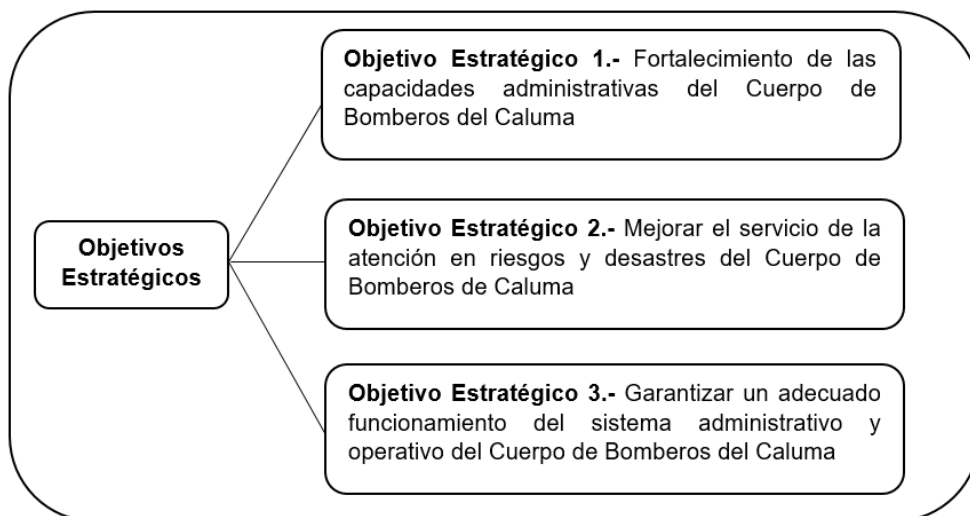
Objetivos Estratégicos

**Objetivo Estratégico 1.-** Fortalecimiento de las capacidades administrativas del Cuerpo de Bomberos del Caluma

**Objetivo Estratégico 2.-** Mejorar el servicio de la atención en riesgos y desastres del Cuerpo de Bomberos de Caluma

**Objetivo Estratégico 3.-** Garantizar un adecuado funcionamiento del sistema administrativo y operativo del Cuerpo de Bomberos del Caluma